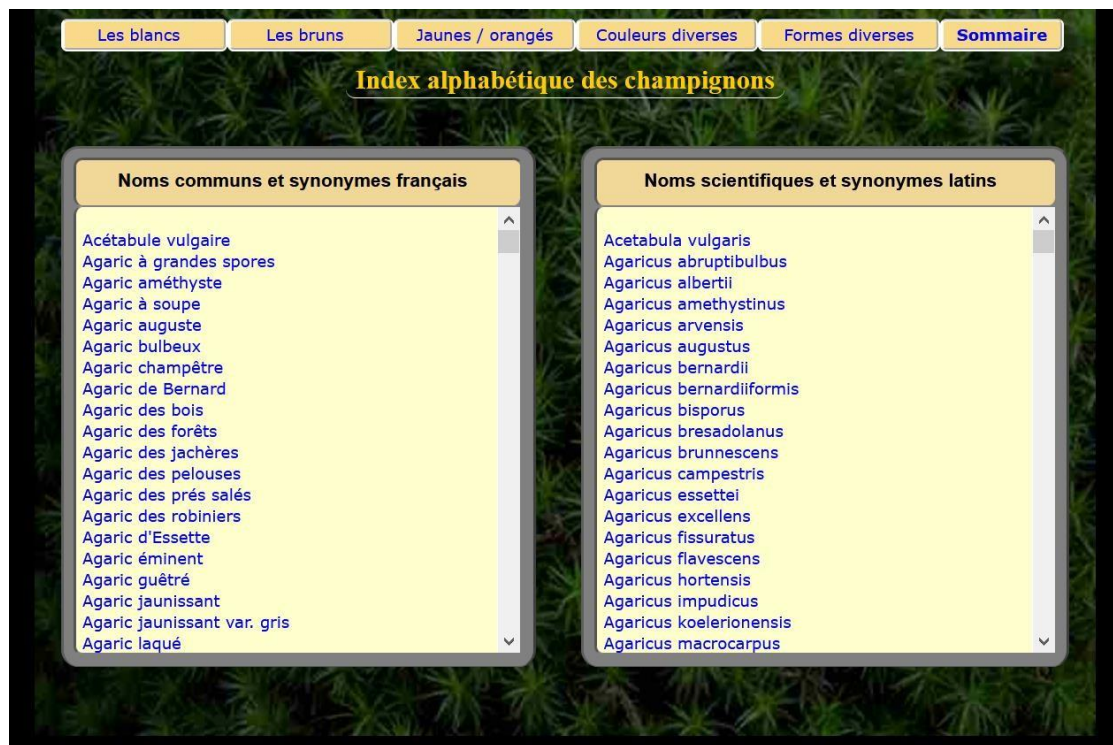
Les blancs | Les bruns | Jaunes / orangés | Couleurs diverses | Formes diverses | Sommaire

Index alphabétique des champignons

Noms communs et synonymes français

Acétabule vulgaire
Agaric à grandes spores
Agaric améthyste
Agaric à soupe
Agaric auguste
Agaric bulbeux
Agaric champêtre
Agaric de Bernard
Agaric des bois
Agaric des forêts
Agaric des jachères
Agaric des pelouses
Agaric des prés salés
Agaric des robiniers
Agaric d'Essette
Agaric éminent
Agaric guêtré
Agaric jaunissant
Agaric jaunissant var. gris
Agaric laqué

Noms scientifiques et synonymes latins

Acetabula vulgaris
Agaricus abruptibulbus
Agaricus albertii
Agaricus amethystinus
Agaricus arvensis
Agaricus augustus
Agaricus bernardii
Agaricus bernardiiformis
Agaricus bisporus
Agaricus bresadolanus
Agaricus brunnescens
Agaricus campestris
Agaricus essettei
Agaricus excellens
Agaricus fissuratus
Agaricus flavescens
Agaricus hortensis
Agaricus impudicus
Agaricus koelerionensis
Agaricus macrocarpus